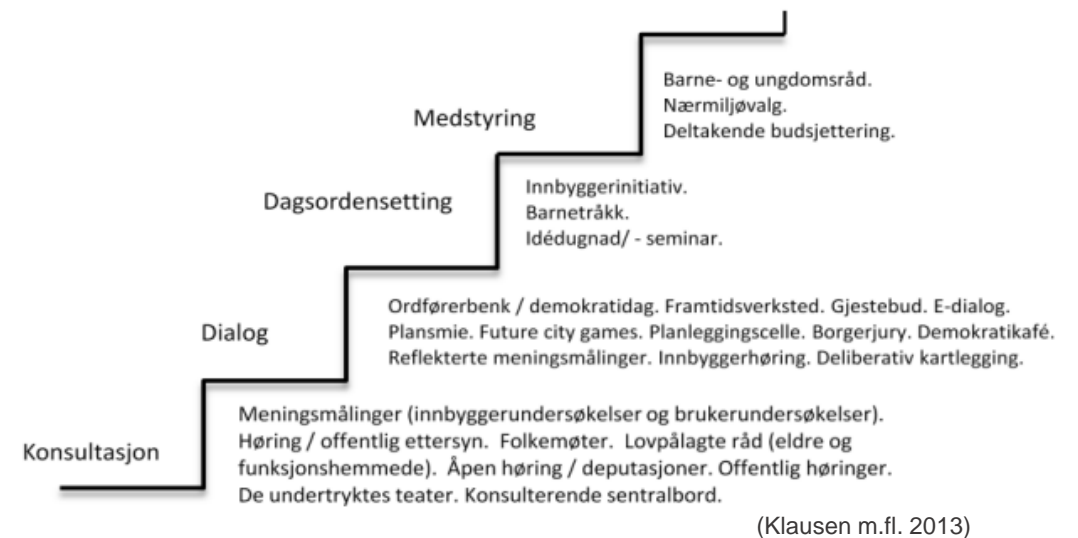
Medstyring

Barne- og ungdomsråd.
Nærmiljøvalg.
Deltakende budsjettering.

Dagsordensetting

Innbyggerinitiativ.
Barnetråkk.
Idédugnad/ - seminar.

Dialog

Ordførerbenk / demokratidag. Framtidsverksted. Gjestebud. E-dialog.
Plansmie. Future city games. Planleggingscelle. Borgerjury. Demokratikafé.
Reflekterte meningsmålinger. Innbyggerhøring. Deliberativ kartlegging.

Konsultasjon

Meningsmålinger (innbyggerundersøkelser og brukerundersøkelser).
Høring / offentlig ettersyn. Folkemøter. Lovpålagte råd (eldre og funksjonshemmede). Åpen høring / deputasjoner. Offentlig høringer.
De undertryktes teater. Konsulterende sentralbord.

(Klausen m.fl. 2013)